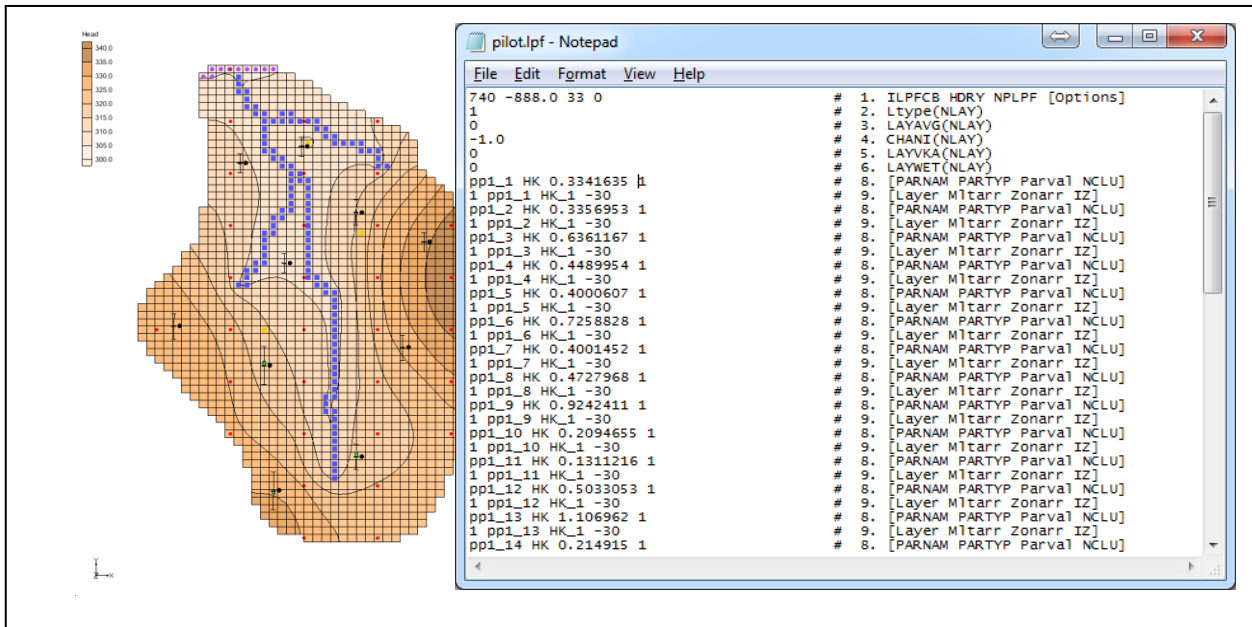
Head
340.0
335.0
330.0
325.0
320.0
315.0
310.0
305.0
300.0

pilot.lpf - Notepad

File Edit Format View Help

740 -888.0 33 0 # 1. ILPFCB HDRY NPLPF [Options]
1 # 2. Ltype(NLAY)
0 # 3. LAYAVG(NLAY)
-1.0 # 4. CHANI(NLAY)
0 # 5. LAYVKA(NLAY)
0 # 6. LAYWET(NLAY)
pp1_1 HK 0.3341635 1 # 8. [PARNAM PARTYP Parval NCLU]
1 pp1_1 HK_1 -30 # 9. [Layer Mltarr Zonarr IZ]
pp1_2 HK 0.3356953 1 # 8. [PARNAM PARTYP Parval NCLU]
1 pp1_2 HK_1 -30 # 9. [Layer Mltarr Zonarr IZ]
pp1_3 HK 0.6361167 1 # 8. [PARNAM PARTYP Parval NCLU]
1 pp1_3 HK_1 -30 # 9. [Layer Mltarr Zonarr IZ]
pp1_4 HK 0.4489954 1 # 8. [PARNAM PARTYP Parval NCLU]
1 pp1_4 HK_1 -30 # 9. [Layer Mltarr Zonarr IZ]
pp1_5 HK 0.4000607 1 # 8. [PARNAM PARTYP Parval NCLU]
1 pp1_5 HK_1 -30 # 9. [Layer Mltarr Zonarr IZ]
pp1_6 HK 0.7258828 1 # 8. [PARNAM PARTYP Parval NCLU]
1 pp1_6 HK_1 -30 # 9. [Layer Mltarr Zonarr IZ]
pp1_7 HK 0.4001452 1 # 8. [PARNAM PARTYP Parval NCLU]
1 pp1_7 HK_1 -30 # 9. [Layer Mltarr Zonarr IZ]
pp1_8 HK 0.4727968 1 # 8. [PARNAM PARTYP Parval NCLU]
1 pp1_8 HK_1 -30 # 9. [Layer Mltarr Zonarr IZ]
pp1_9 HK 0.9242411 1 # 8. [PARNAM PARTYP Parval NCLU]
1 pp1_9 HK_1 -30 # 9. [Layer Mltarr Zonarr IZ]
pp1_10 HK 0.2094655 1 # 8. [PARNAM PARTYP Parval NCLU]
1 pp1_10 HK_1 -30 # 9. [Layer Mltarr Zonarr IZ]
pp1_11 HK 0.1311216 1 # 8. [PARNAM PARTYP Parval NCLU]
1 pp1_11 HK_1 -30 # 9. [Layer Mltarr Zonarr IZ]
pp1_12 HK 0.5033053 1 # 8. [PARNAM PARTYP Parval NCLU]
1 pp1_12 HK_1 -30 # 9. [Layer Mltarr Zonarr IZ]
pp1_13 HK 1.106962 1 # 8. [PARNAM PARTYP Parval NCLU]
1 pp1_13 HK_1 -30 # 9. [Layer Mltarr Zonarr IZ]
pp1_14 HK 0.214915 1 # 8. [PARNAM PARTYP Parval NCLU]